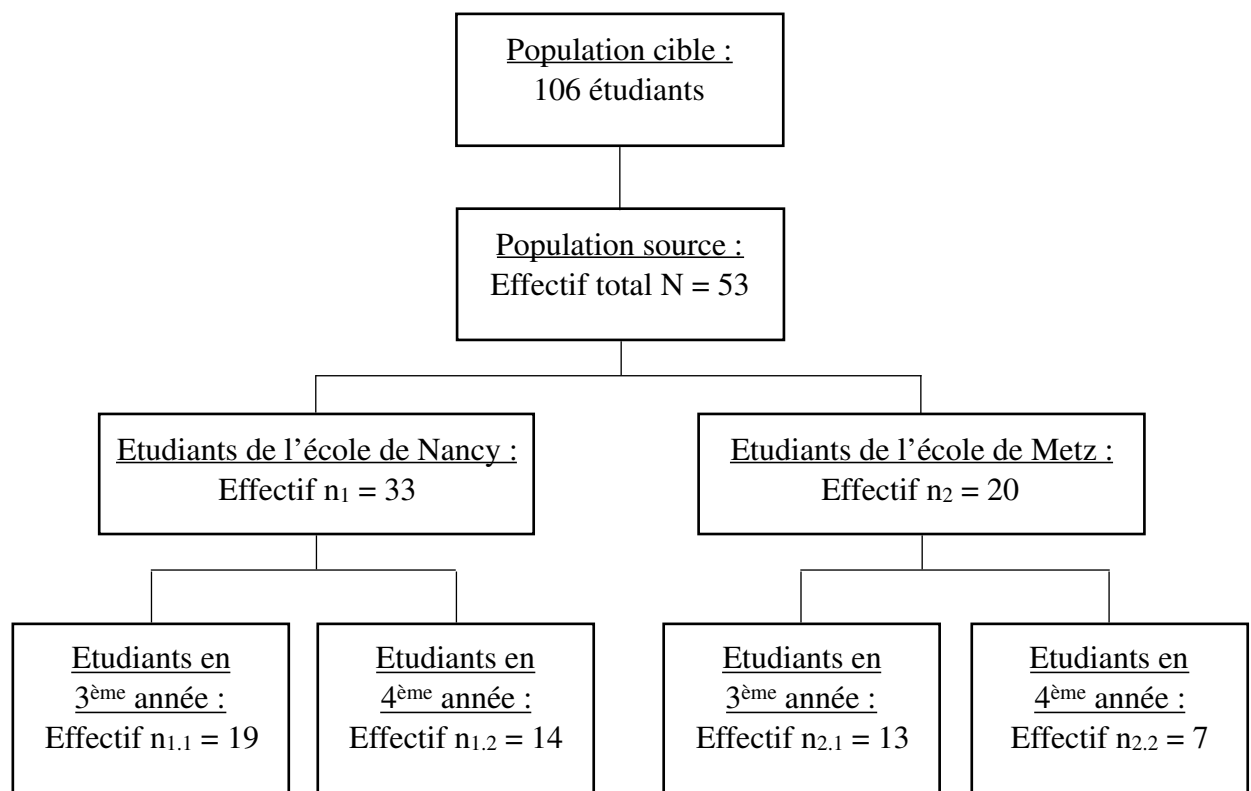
Population cible :
106 étudiants

Population source :
Effectif total N = 53

Etudiants de l'école de Nancy :
Effectif $n_1 = 33$

Etudiants de l'école de Metz :
Effectif $n_2 = 20$

Etudiants en 3$^{ème}$ année :
Effectif $n_{1.1} = 19$

Etudiants en 4$^{ème}$ année :
Effectif $n_{1.2} = 14$

Etudiants en 3$^{ème}$ année :
Effectif $n_{2.1} = 13$

Etudiants en 4$^{ème}$ année :
Effectif $n_{2.2} = 7$